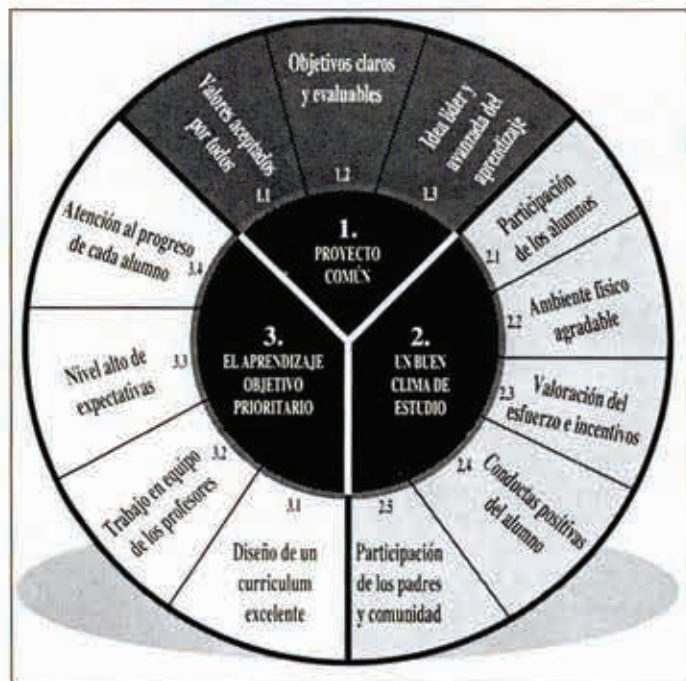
Valores aceptados por todos
1.1
Objetivos claros y evaluables
1.2
Idea líder y avanzada del aprendizaje
1.3

1.
PROYECTO COMÚN

Participación de los alumnos
2.1
Ambiente físico agradable
2.2
Valoración del esfuerzo e incentivos
2.3
Conductas positivas del alumno
2.4
Participación de los padres y comunidad
2.5

2.
UN BUEN CLIMA DE ESTUDIO

Diseño de un currículum excelente
3.1
Trabajo en equipo de los profesores
3.2
Nivel alto de expectativas
3.3
Atención al progreso de cada alumno
3.4

3.
EL APRENDIZAJE OBJETIVO PRIORITARIO